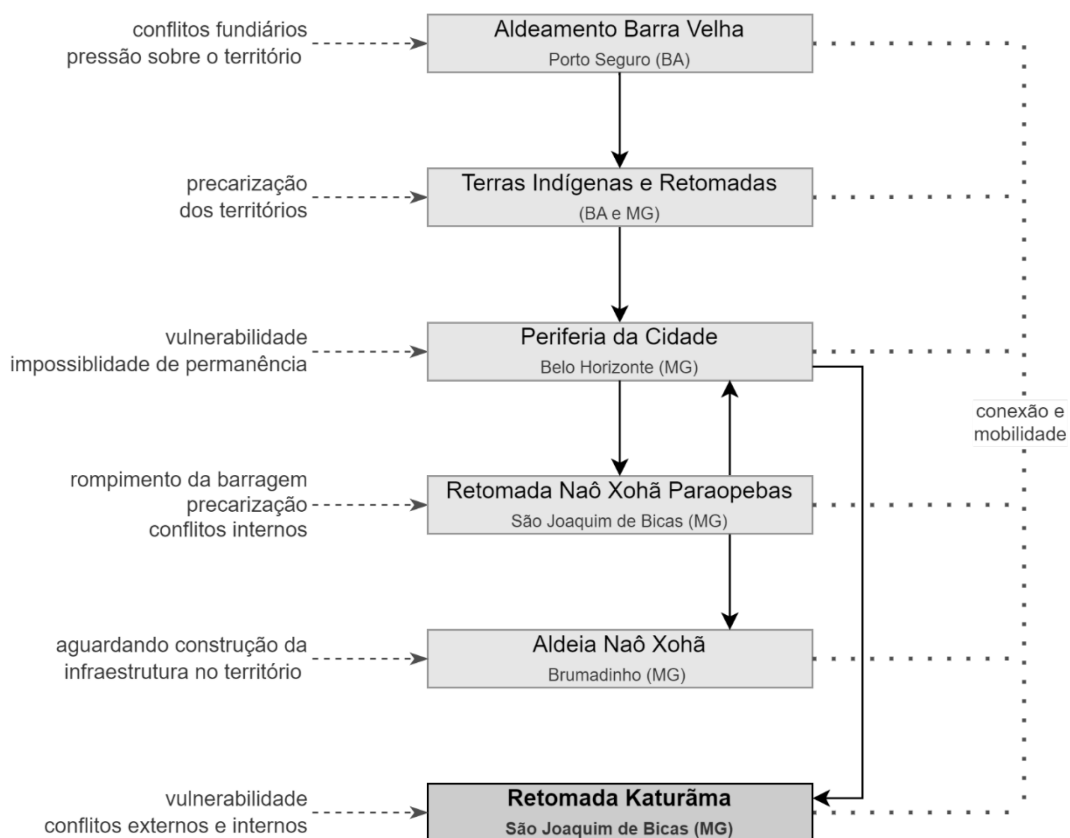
conflitos fundiários
pressão sobre o território

Aldeamento Barra Velha
Porto Seguro (BA)

precarização
dos territórios

Terras Indígenas e Retomadas
(BA e MG)

vulnerabilidade
impossiblidade de permanência

Periferia da Cidade
Belo Horizonte (MG)

conexão e
mobilidade

rompimento da barragem
precarização
conflitos internos

Retomada Naô Xohã Paraopebas
São Joaquim de Bicas (MG)

aguardando construção da
infraestrutura no território

Aldeia Naô Xohã
Brumadinho (MG)

vulnerabilidade
conflitos externos e internos

**Retomada Katurãma**
**São Joaquim de Bicas (MG)**